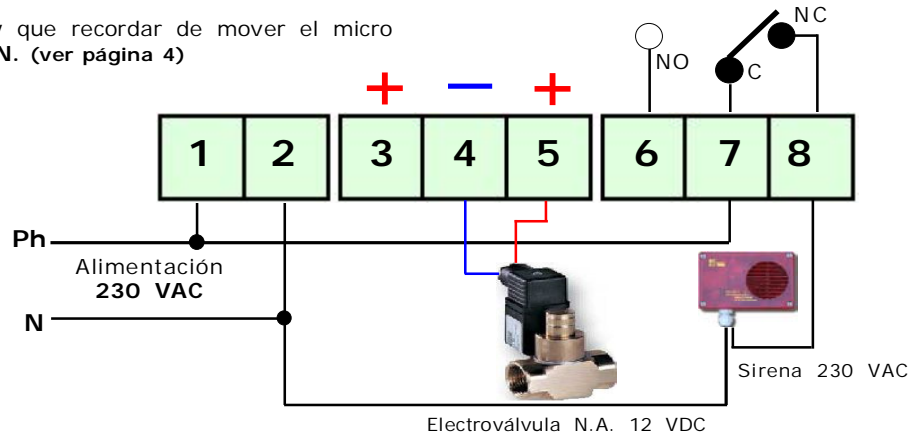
y que recordar de mover el micro
N. (ver página 4)

+ − +

NO C NC

| 1 | 2 | 3 | 4 | 5 | 6 | 7 | 8 |
|---|---|---|---|---|---|---|---|

Ph

Alimentación
230 VAC

N

Sirena 230 VAC

Electroválvula N.A. 12 VDC